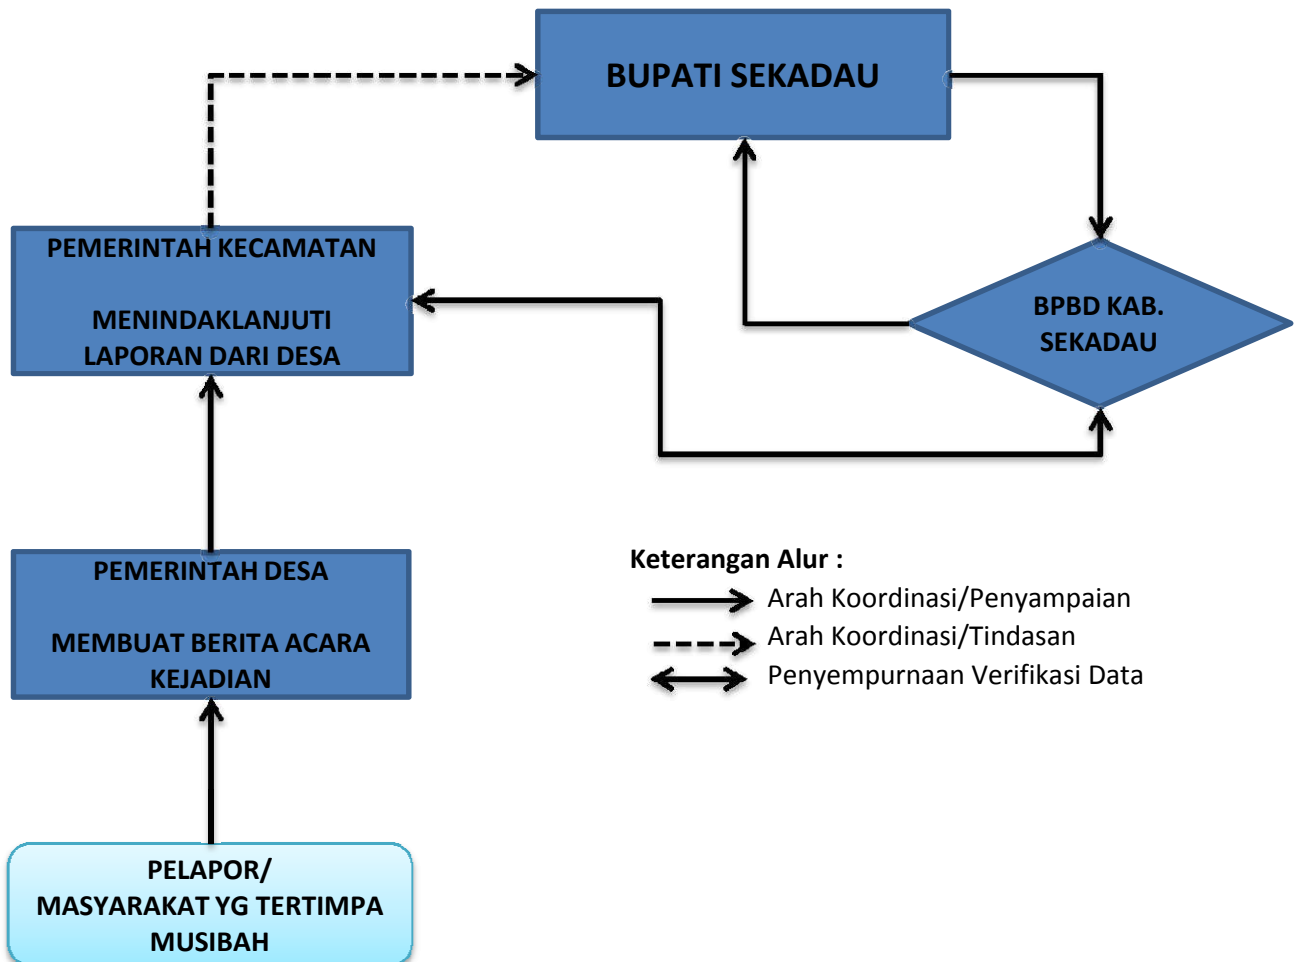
BUPATI SEKADAU

PEMERINTAH KECAMATAN

MENINDAKLANJUTI LAPORAN DARI DESA

BPBD KAB. SEKADAU

PEMERINTAH DESA

MEMBUAT BERITA ACARA KEJADIAN

PELAPOR/ MASYARAKAT YG TERTIMPA MUSIBAH

Keterangan Alur :
Arah Koordinasi/Penyampaian
Arah Koordinasi/Tindasan
Penyempurnaan Verifikasi Data